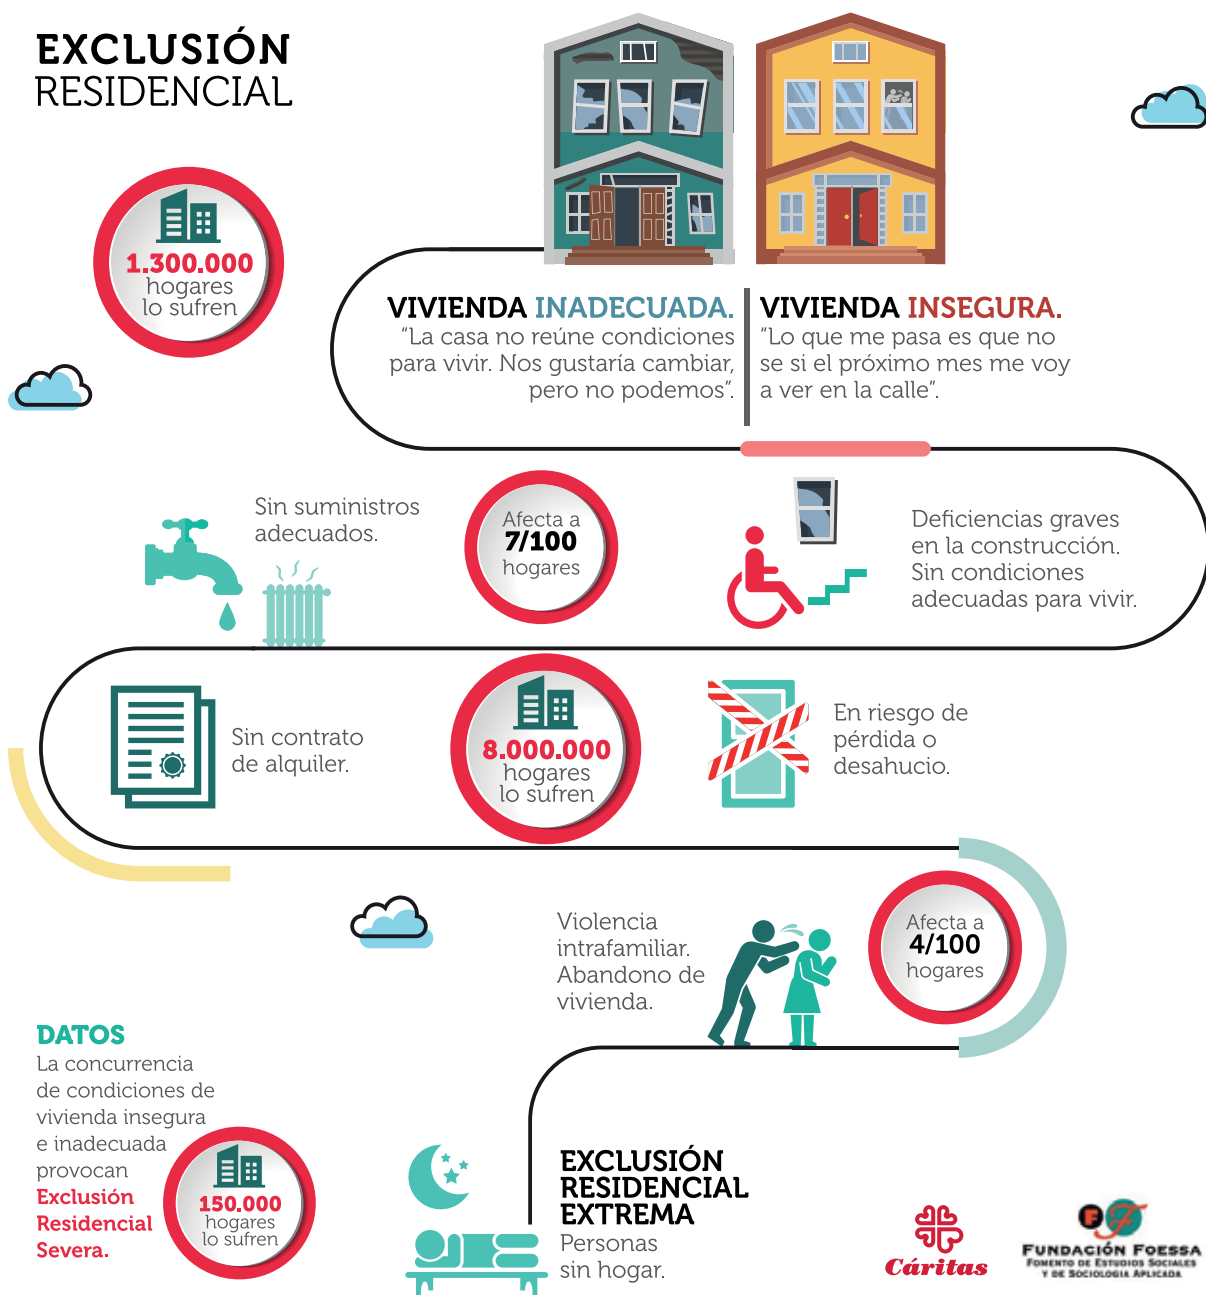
EXCLUSIÓN RESIDENCIAL

1.300.000 hogares lo sufren

VIVIENDA INADECUADA.
"La casa no reúne condiciones para vivir. Nos gustaría cambiar, pero no podemos".

VIVIENDA INSEGURA.
"Lo que me pasa es que no se si el próximo mes me voy a ver en la calle".

Sin suministros adecuados.

Afecta a 7/100 hogares

Deficiencias graves en la construcción. Sin condiciones adecuadas para vivir.

Sin contrato de alquiler.

8.000.000 hogares lo sufren

En riesgo de pérdida o desahucio.

Violencia intrafamiliar. Abandono de vivienda.

Afecta a 4/100 hogares

DATOS
La concurrencia de condiciones de vivienda insegura e inadecuada provocan Exclusión Residencial Severa.

150.000 hogares lo sufren

EXCLUSIÓN RESIDENCIAL EXTREMA
Personas sin hogar.

Cáritas

FUNDACIÓN FOESSA
FOMENTO DE ESTUDIOS SOCIALES Y DE SOCIOLOGÍA APLICADA